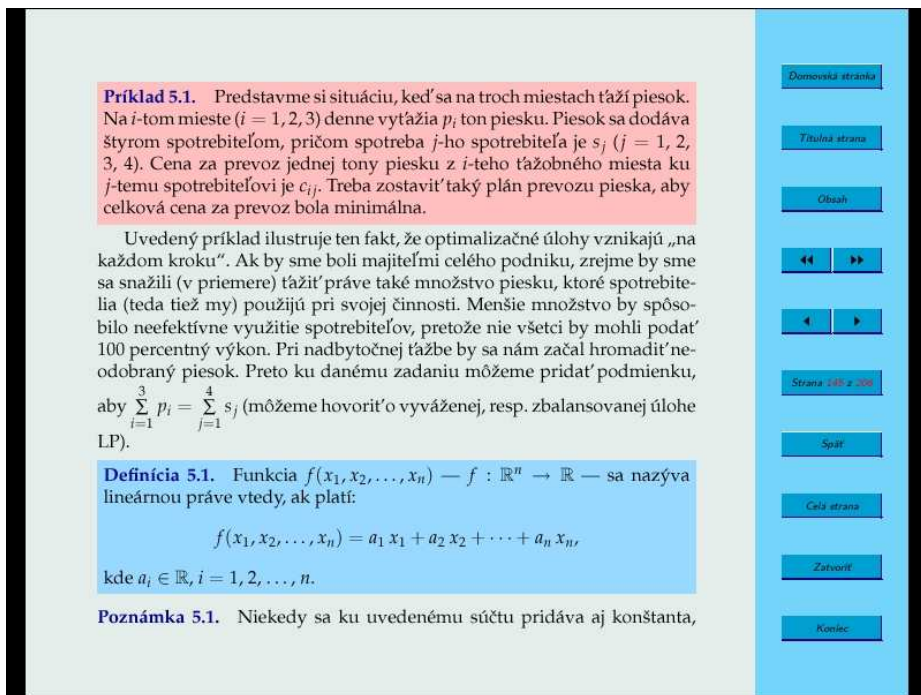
**Príklad 5.1.** Predstavme si situáciu, keď sa na troch miestach ťaží piesok. Na $i$-tom mieste ($i = 1, 2, 3$) denne vyťažia $p_i$ ton piesku. Piesok sa dodáva štyrom spotrebiteľom, pričom spotreba $j$-ho spotrebiteľa je $s_j$ ($j = 1, 2, 3, 4$). Cena za prevoz jednej tony piesku z $i$-teho ťažobného miesta ku $j$-temu spotrebiteľovi je $c_{ij}$. Treba zostaviť taký plán prevozu piesku, aby celková cena za prevoz bola minimálna.

Uvedený príklad ilustruje ten fakt, že optimalizačné úlohy vznikajú „na každom kroku". Ak by sme boli majiteľmi celého podniku, zrejme by sme sa snažili (v priemere) ťažiť práve také množstvo piesku, ktoré spotrebitelia (teda tiež my) použijú pri svojej činnosti. Menšie množstvo by spôsobilo neefektívne využitie spotrebiteľov, pretože nie všetci by mohli podať 100 percentný výkon. Pri nadbytočnej ťažbe by sa nám začal hromadiť neodobraný piesok. Preto ku danému zadaniu môžeme pridať podmienku, aby $\sum_{i=1}^{3} p_i = \sum_{j=1}^{4} s_j$ (môžeme hovoriť o vyváženej, resp. zbalansovanej úlohe LP).

**Definícia 5.1.** Funkcia $f(x_1, x_2, \dots, x_n)$ — $f : \mathbb{R}^n \to \mathbb{R}$ — sa nazýva lineárnou práve vtedy, ak platí:

$$f(x_1, x_2, \dots, x_n) = a_1 x_1 + a_2 x_2 + \cdots + a_n x_n,$$

kde $a_i \in \mathbb{R}$, $i = 1, 2, \dots, n$.

**Poznámka 5.1.** Niekedy sa ku uvedenému súčtu pridáva aj konštanta,

Domovská stránka
Titulná strana
Obsah
◄◄ ►►
◄ ►
Strana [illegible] z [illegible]
Späť
Celá strana
Zatvoriť
Koniec